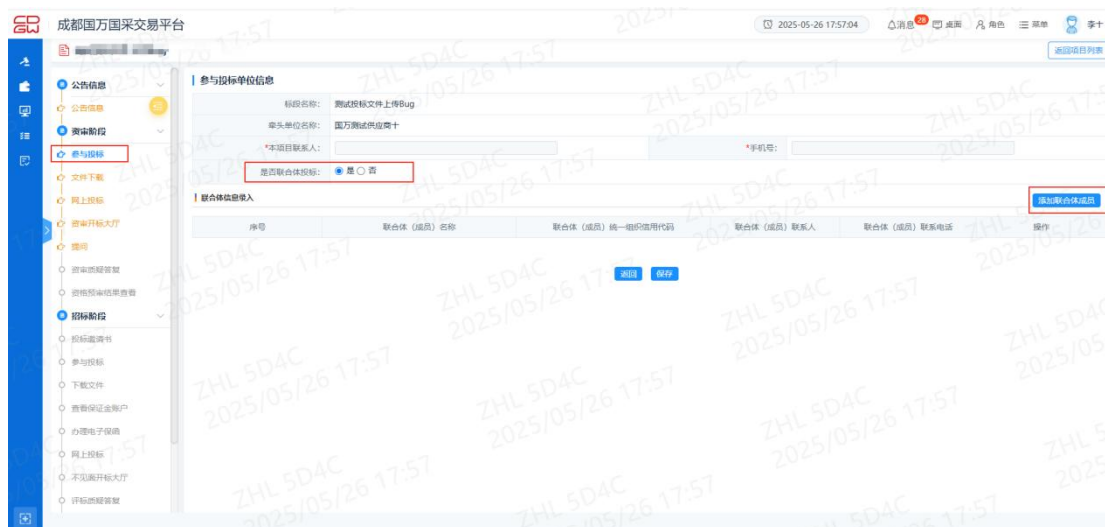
成都国万国采交易平台

2025-05-26 17:57:04 消息 28 桌面 角色 菜单 李十

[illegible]

返回项目列表

公告信息
公告信息
资审阶段
参与投标
文件下载
网上投标
资审开标大厅
提问
资审质疑答复
资格预审结果查看
招标阶段
投标邀请书
参与投标
下载文件
查看保证金账户
办理电子保函
网上投标
不见面开标大厅
评标质疑答复

参与投标单位信息

标段名称: 测试投标文件上传Bug
牵头单位名称: 国万测试供应商十
*本项目联系人:
*手机号:
是否联合体投标: 是 否

联合体信息录入

添加联合体成员

| 序号 | 联合体（成员）名称 | 联合体（成员）统一组织信用代码 | 联合体（成员）联系人 | 联合体（成员）联系电话 | 操作 |
|---|---|---|---|---|---|

返回 保存

ZHL 5D4C
2025/05/26 17:57